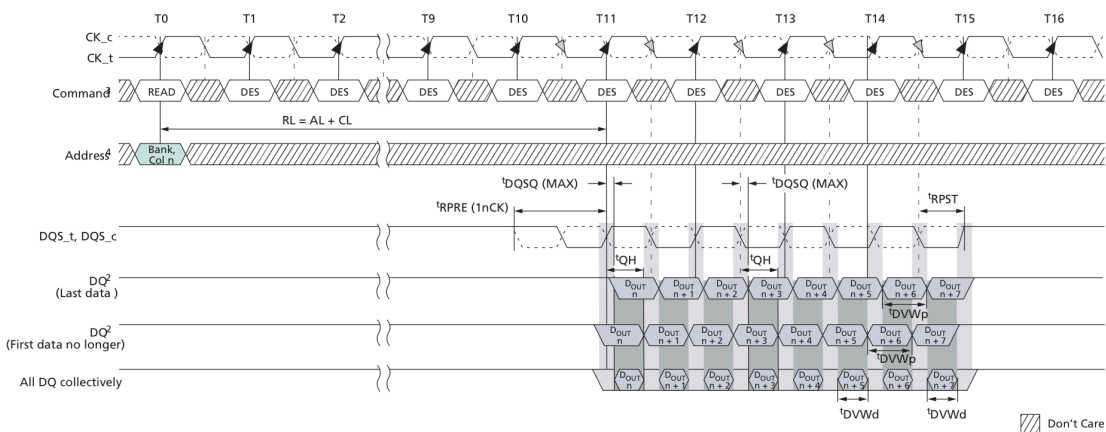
T0 T1 T2 T9 T10 T11 T12 T13 T14 T15 T16

CK_c
CK_t

Command$^3$ READ DES DES DES DES DES DES DES DES DES DES

RL = AL + CL

Address$^4$ Bank, Col n

$^t$DQSQ (MAX) $^t$DQSQ (MAX)

$^t$RPRE (1nCK) $^t$RPST

DQS_t, DQS_c

$^t$QH $^t$QH

DQ$^2$ (Last data ) $D_{OUT}$ n $D_{OUT}$ n + 1 $D_{OUT}$ n + 2 $D_{OUT}$ n + 3 $D_{OUT}$ n + 4 $D_{OUT}$ n + 5 $D_{OUT}$ n + 6 $D_{OUT}$ n + 7

$^t$DVWp

DQ$^2$ (First data no longer) $D_{OUT}$ n $D_{OUT}$ n + 1 $D_{OUT}$ n + 2 $D_{OUT}$ n + 3 $D_{OUT}$ n + 4 $D_{OUT}$ n + 5 $D_{OUT}$ n + 6 $D_{OUT}$ n + 7

$^t$DVWp

All DQ collectively $D_{OUT}$ n $D_{OUT}$ n + 1 $D_{OUT}$ n + 2 $D_{OUT}$ n + 3 $D_{OUT}$ n + 4 $D_{OUT}$ n + 5 $D_{OUT}$ n + 6 $D_{OUT}$ n + 7

$^t$DVWd $^t$DVWd

Don't Care